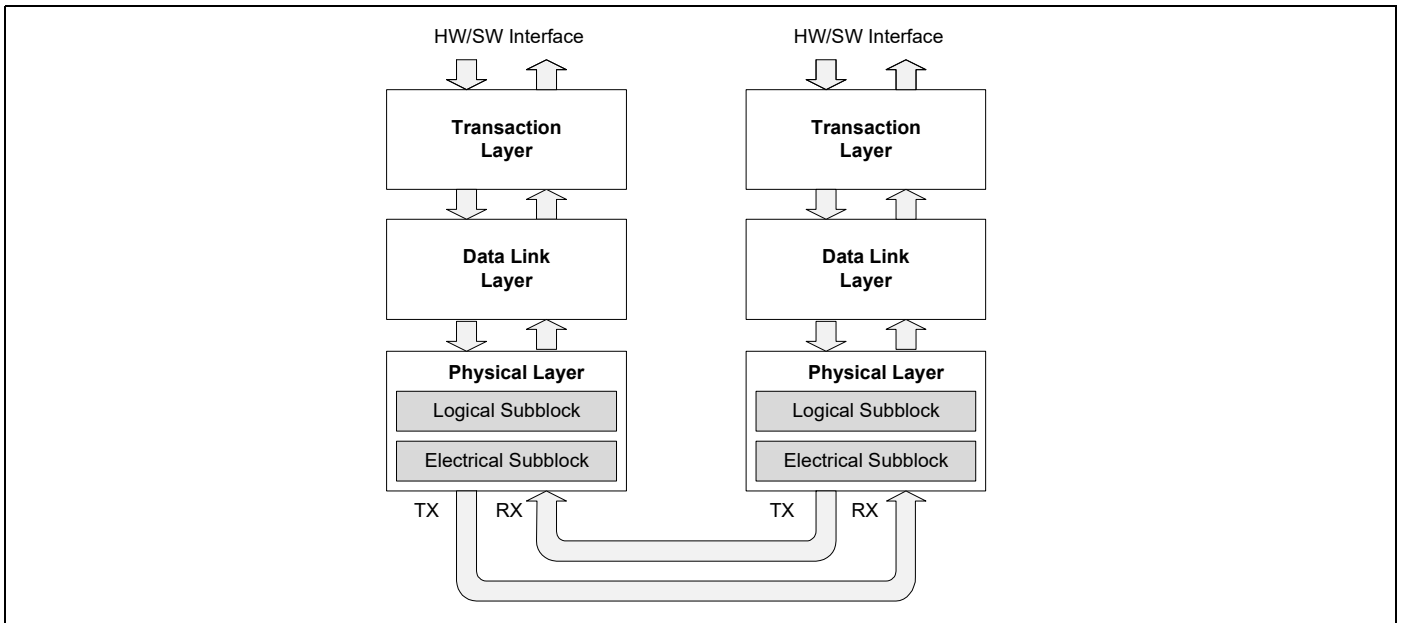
HW/SW Interface

Transaction Layer

Data Link Layer

Physical Layer

Logical Subblock

Electrical Subblock

TX

RX

HW/SW Interface

Transaction Layer

Data Link Layer

Physical Layer

Logical Subblock

Electrical Subblock

TX

RX